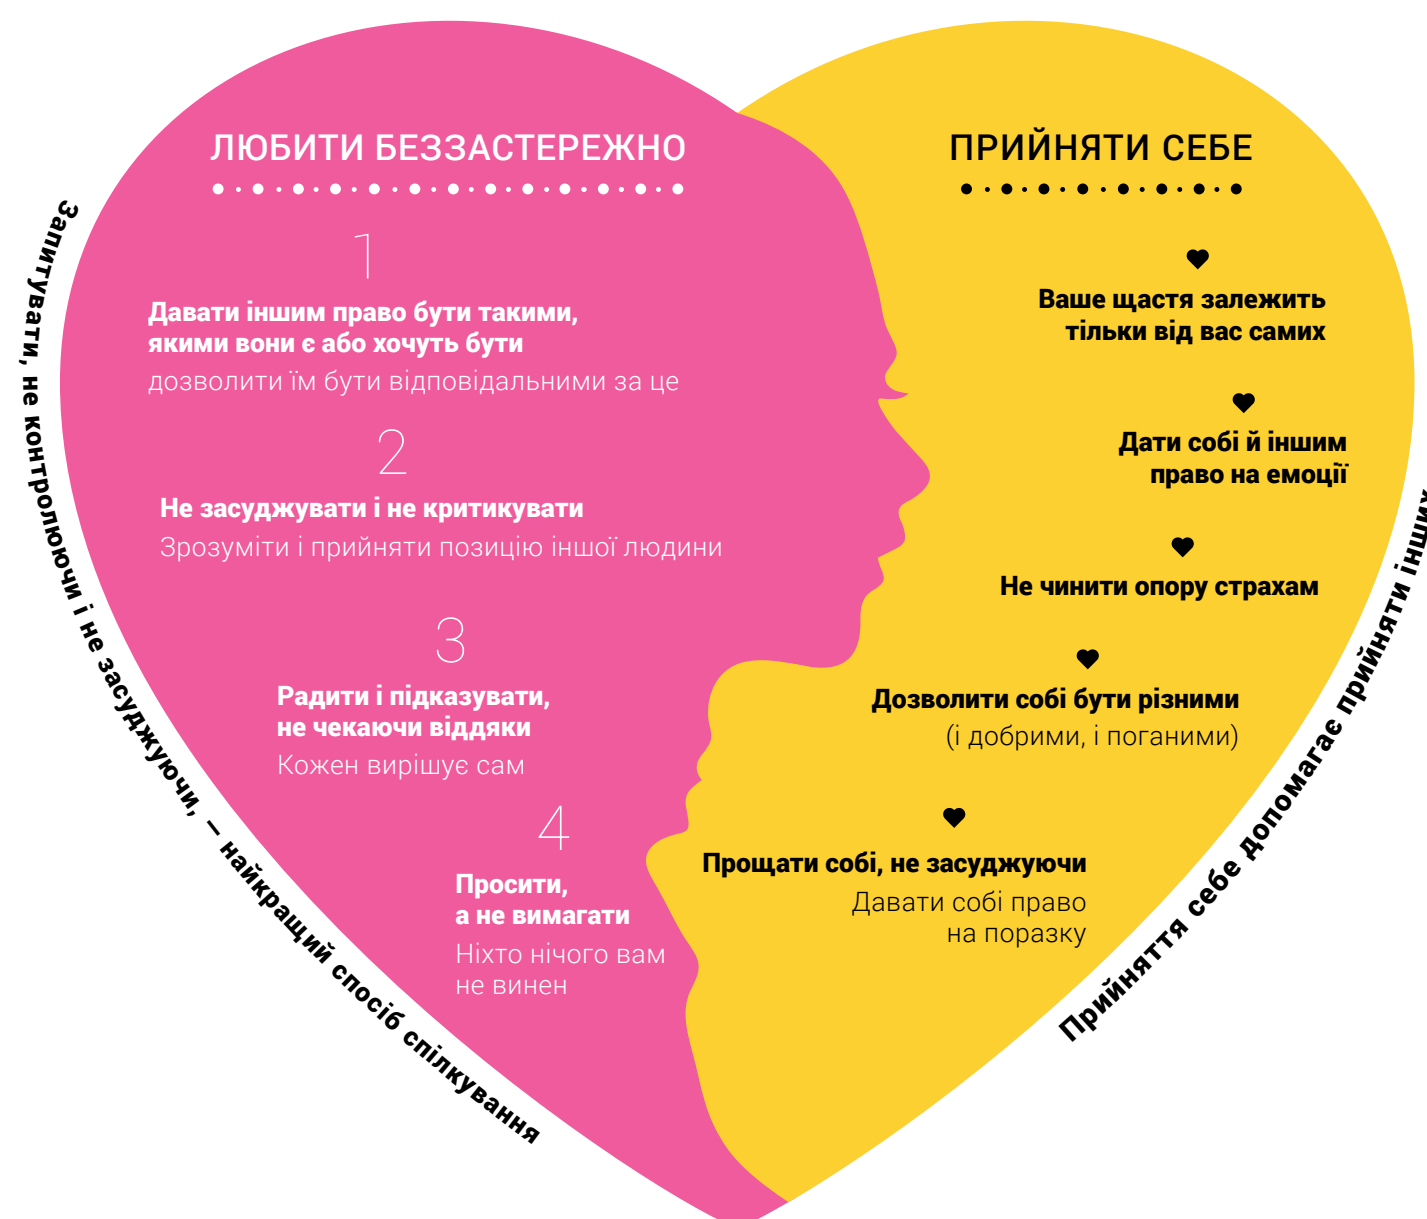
ЛЮБИТИ БЕЗЗАСТЕРЕЖНО

1

Давати іншим право бути такими, якими вони є або хочуть бути

дозволити їм бути відповідальними за це

2

Не засуджувати і не критикувати

Зрозуміти і прийняти позицію іншої людини

3

Радити і підказувати, не чекаючи віддяки

Кожен вирішує сам

4

Просити, а не вимагати

Ніхто нічого вам не винен

ПРИЙНЯТИ СЕБЕ

Ваше щастя залежить тільки від вас самих

Дати собі й іншим право на емоції

Не чинити опору страхам

Дозволити собі бути різними

(і добрими, і поганими)

Прощати собі, не засуджуючи

Давати собі право на поразку

Запитувати, не контролюючи і не засуджуючи, — найкращий спосіб спілкування

Прийняття себе допомагає прийняти інших